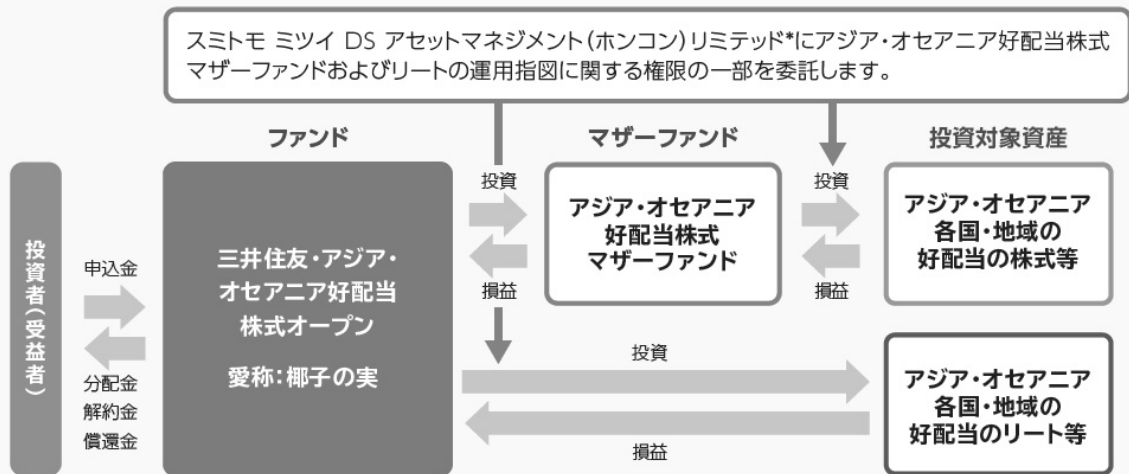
スミトモ ミツイ DS アセットマネジメント(ホンコン)リミテッド*にアジア・オセアニア好配当株式マザーファンドおよびリートの運用指図に関する権限の一部を委託します。

ファンド

マザーファンド

投資対象資産

投資者(受益者)

申込金

分配金
解約金
償還金

三井住友・アジア・オセアニア好配当株式オープン

愛称:椰子の実

投資

損益

アジア・オセアニア好配当株式マザーファンド

投資

損益

アジア・オセアニア各国・地域の好配当の株式等

投資

損益

アジア・オセアニア各国・地域の好配当のリート等